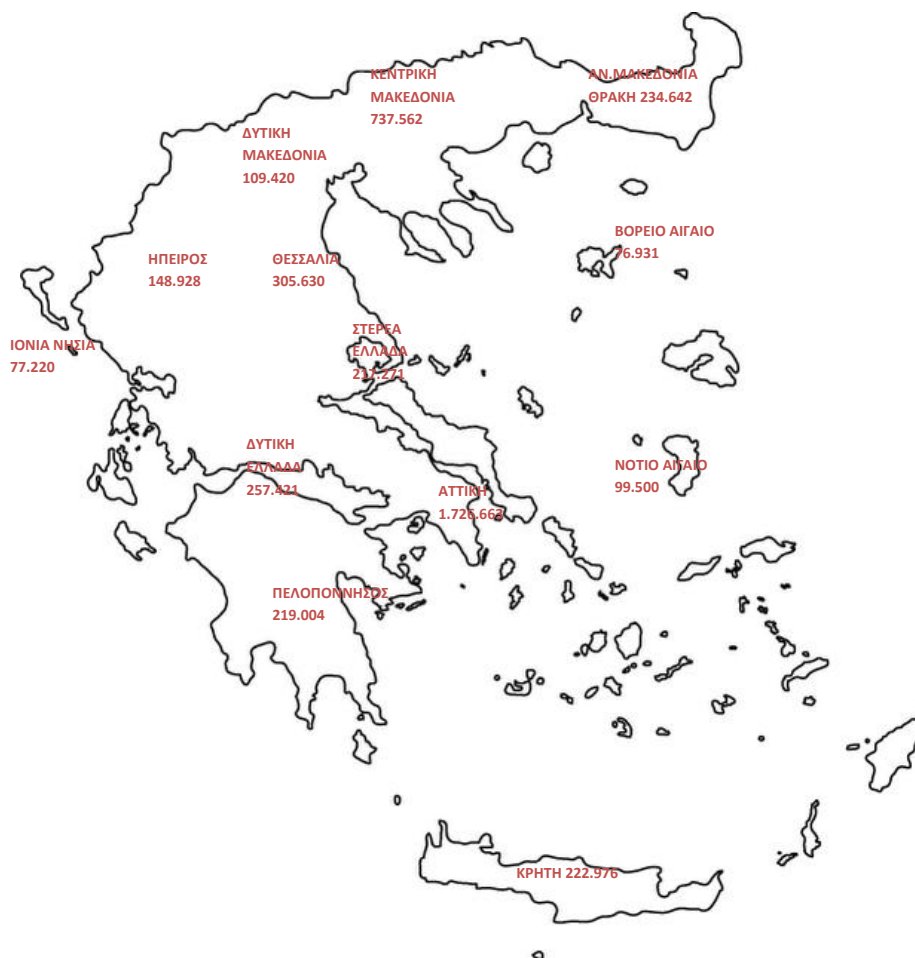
ΚΕΝΤΡΙΚΗ ΜΑΚΕΔΟΝΙΑ 737.562

ΑΝ.ΜΑΚΕΔΟΝΙΑ ΘΡΑΚΗ 234.642

ΔΥΤΙΚΗ ΜΑΚΕΔΟΝΙΑ 109.420

ΒΟΡΕΙΟ ΑΙΓΑΙΟ 76.931

ΗΠΕΙΡΟΣ 148.928

ΘΕΣΣΑΛΙΑ 305.630

ΣΤΕΡΕΑ ΕΛΛΑΔΑ 211.271

ΙΟΝΙΑ ΝΗΣΙΑ 77.220

ΔΥΤΙΚΗ ΕΛΛΑΔΑ 257.421

ΝΟΤΙΟ ΑΙΓΑΙΟ 99.500

ΑΤΤΙΚΗ 1.726.663

ΠΕΛΟΠΟΝΝΗΣΟΣ 219.004

ΚΡΗΤΗ 222.976